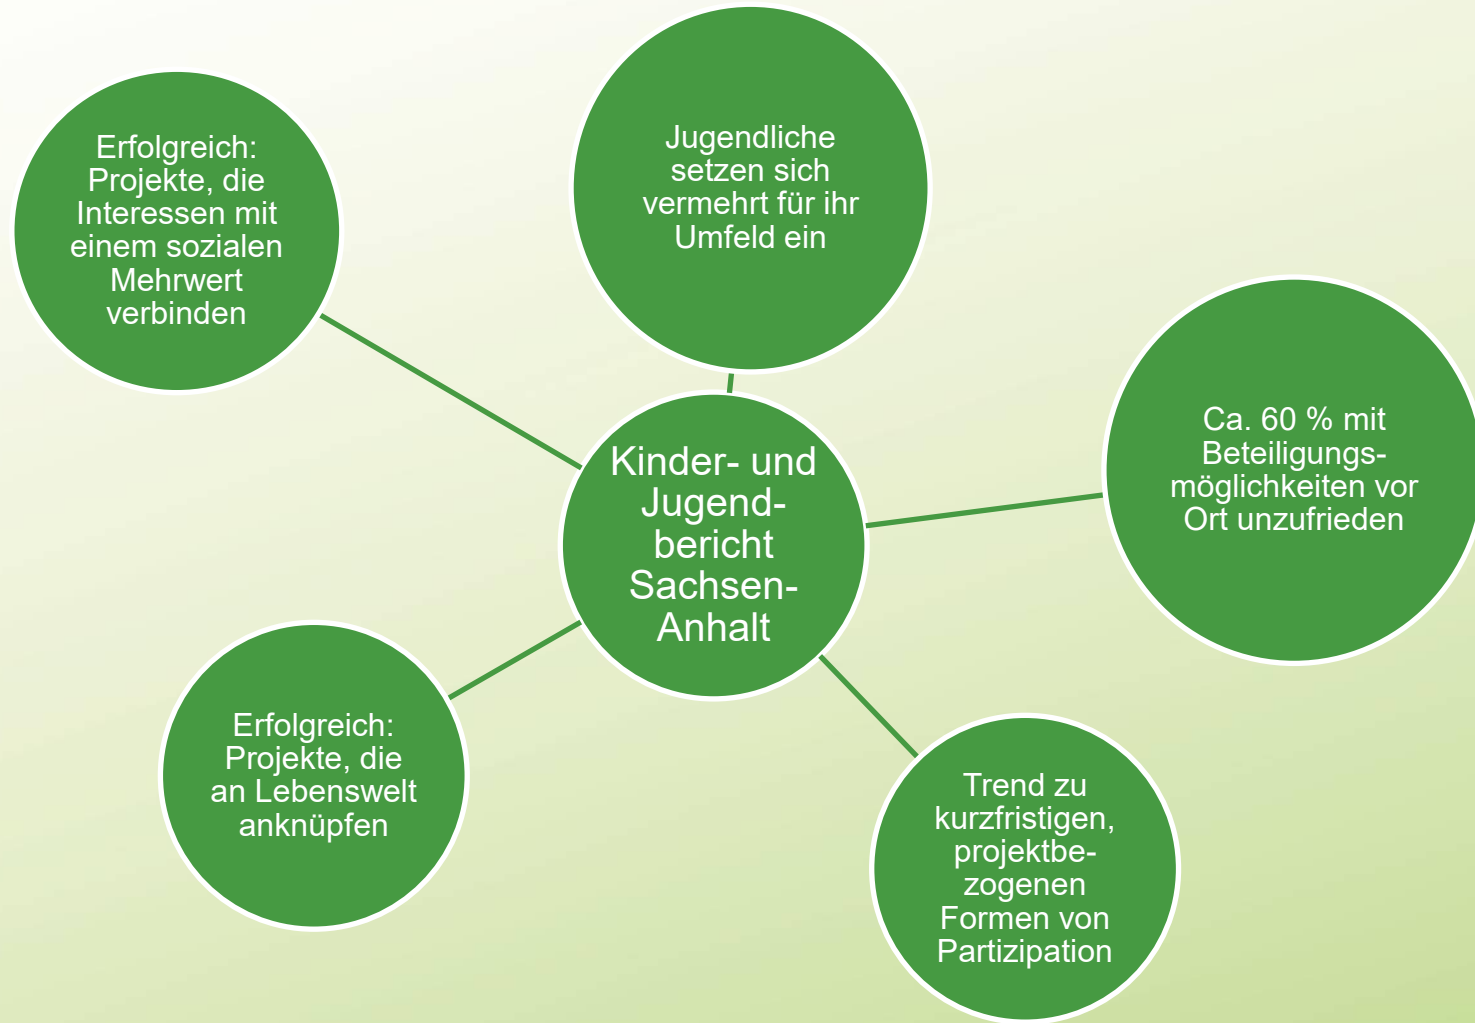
Kinder- und Jugendbericht Sachsen-Anhalt

Erfolgreich: Projekte, die Interessen mit einem sozialen Mehrwert verbinden

Jugendliche setzen sich vermehrt für ihr Umfeld ein

Ca. 60 % mit Beteiligungsmöglichkeiten vor Ort unzufrieden

Trend zu kurzfristigen, projektbezogenen Formen von Partizipation

Erfolgreich: Projekte, die an Lebenswelt anknüpfen